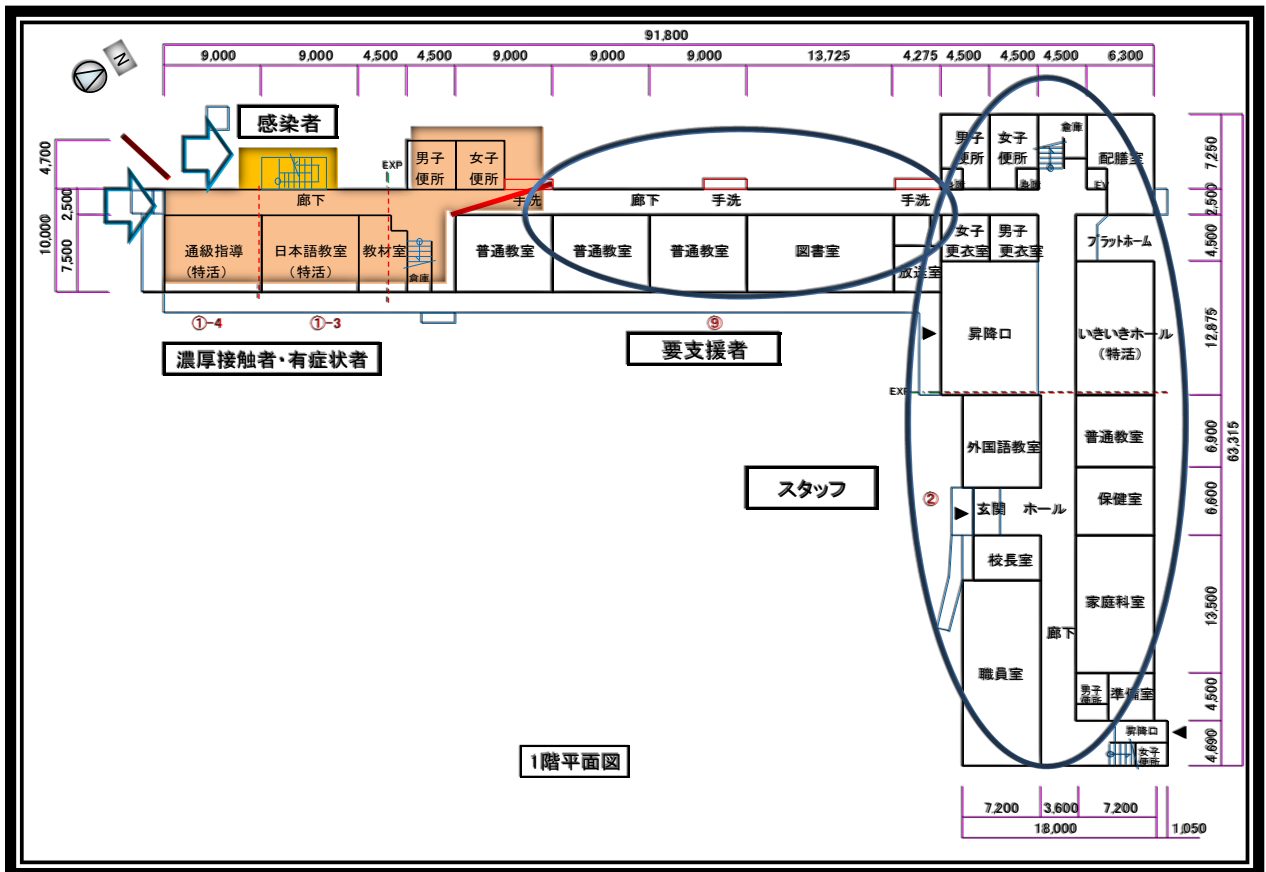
N

91,800

9,000 9,000 4,500 4,500 9,000 9,000 9,000 13,725 4,275 4,500 4,500 4,500 6,300

感染者

4,700 2,500 7,500 10,000

EXP

男子便所 女子便所

廊下 手洗 廊下 手洗 手洗

通級指導（特活） 日本語教室（特活） 教材室 倉庫

普通教室 普通教室 普通教室 図書室 放送室

①-4 ①-3 ⑨

濃厚接触者・有症状者

要支援者

男子便所 女子便所 倉庫 配膳室

7,250 2,500 4,500 12,875 6,900 6,600 13,500 4,500 4,690 63,315

EV

女子更衣室 男子更衣室 プラットホーム

昇降口

いきいきホール（特活）

EXP

外国語教室

普通教室

スタッフ

②

玄関 ホール

保健室

校長室

家庭科室

廊下

職員室

男子便所 準備室

昇降口

女子便所

1階平面図

7,200 3,600 7,200
18,000 1,050